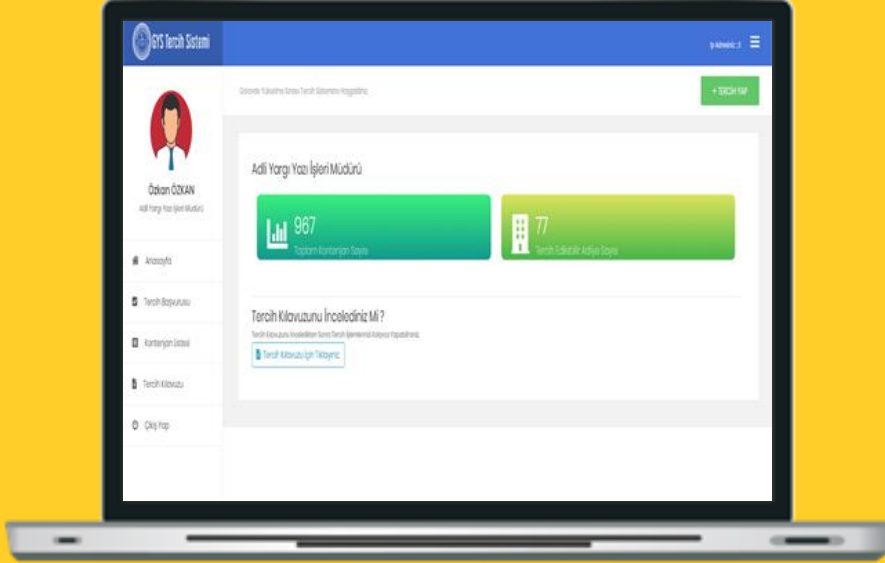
GYS Tercih Sistemi

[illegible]

Özkan ÖZKAN

Adli Yargı Yazı İşleri Müdürü

Anasayfa

Tercih Başvurusu

Kontenjan Listesi

Tercih Kılavuzu

Çıkış Yap

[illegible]

+ TERCİH YAP

Adli Yargı Yazı İşleri Müdürü

987

Toplam Kontenjan Sayısı

77

Tercih Edilebilir Adliye Sayısı

Tercih Kılavuzunu İncelediniz Mi ?

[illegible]

Tercih Kılavuzu İçin Tıklayınız